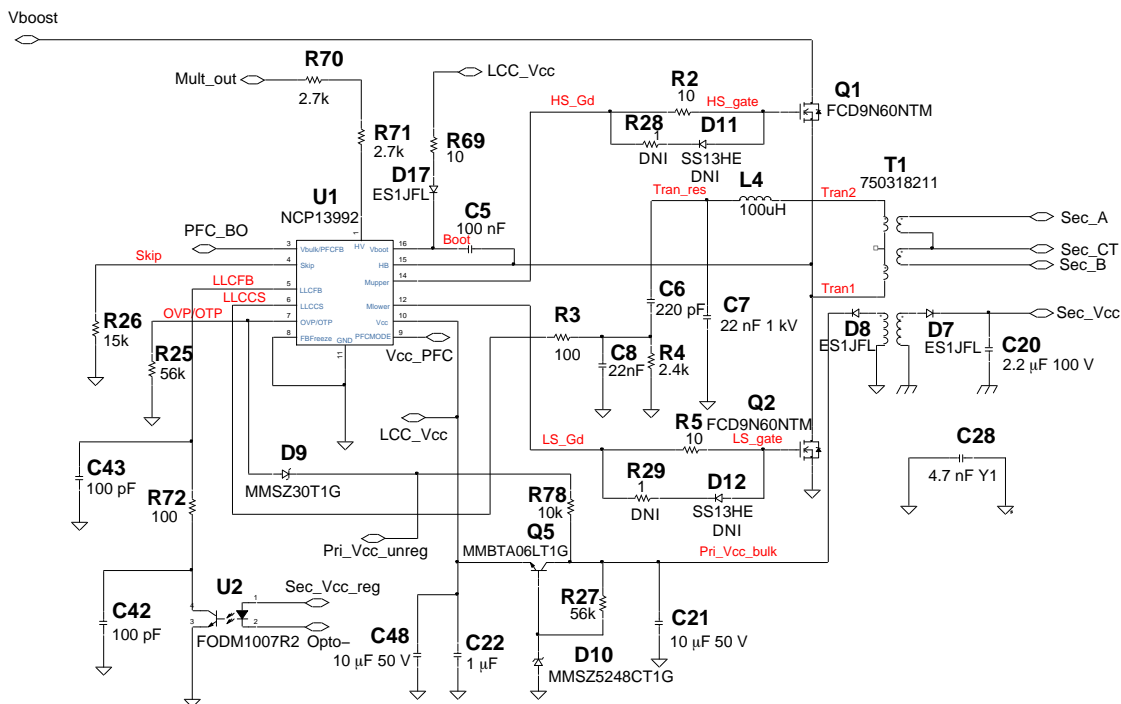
Vboost

R70
Mult_out
2.7k

R71
2.7k

LCC_Vcc

R69
10

D17
ES1JFL

U1
NCP13992

C5
100 nF
Boot

PFC_BO
Skip

3 Vbulk/PFCFB
4 Skip
5 LLCFB
6 LLCCS
7 OVP/OTP
8 FBFreeze
GND
HV
1
16 Vboot
15 HB
14 Mupper
12 Mlower
10 Vcc
9 PFCMODE
11

LLCFB
LLCCS
OVP/OTP

R26
15k

R25
56k

Vcc_PFC

HS_Gd
R2
10
HS_gate

R28
1
DNI

D11
SS13HE
DNI

Q1
FCD9N60NTM

T1
750318211

Tran_res
L4
100uH
Tran2

Sec_A
Sec_CT
Sec_B
Tran1

C6
220 pF

C7
22 nF 1 kV

R3
100

C8
22nF

R4
2.4k

D8
ES1JFL

D7
ES1JFL

Sec_Vcc

C20
2.2 µF 100 V

LCC_Vcc

R5
10
LS_gate
LS_Gd

Q2
FCD9N60NTM

R29
1
DNI

D12
SS13HE
DNI

C28
4.7 nF Y1

C43
100 pF

R72
100

D9
MMSZ30T1G

R78
10k

Q5
MMBTA06LT1G

Pri_Vcc_unreg

Pri_Vcc_bulk

U2
Sec_Vcc_reg
1
2
3
4
FODM1007R2
Opto–

C42
100 pF

C48
10 µF 50 V

C22
1 µF

R27
56k

C21
10 µF 50 V

D10
MMSZ5248CT1G